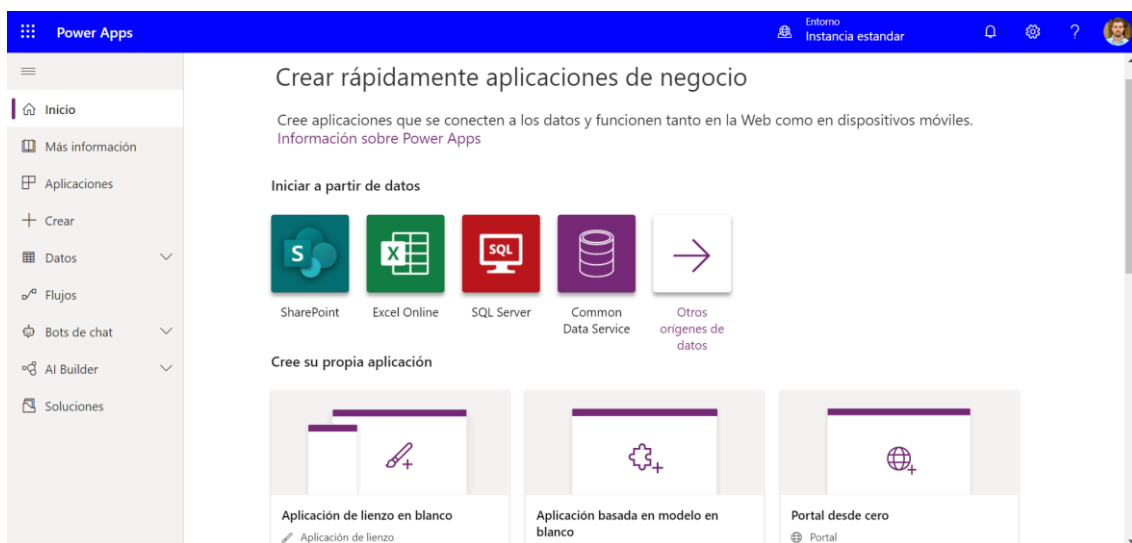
Power Apps

Entorno
Instancia estandar

?

Inicio
Más información
Aplicaciones
Crear
Datos
Flujos
Bots de chat
AI Builder
Soluciones

Crear rápidamente aplicaciones de negocio

Cree aplicaciones que se conecten a los datos y funcionen tanto en la Web como en dispositivos móviles.
Información sobre Power Apps

Iniciar a partir de datos

S
SharePoint

X
Excel Online

SQL
SQL Server

Common Data Service

Otros orígenes de datos

Cree su propia aplicación

Aplicación de lienzo en blanco
Aplicación de lienzo

Aplicación basada en modelo en blanco

Portal desde cero
Portal